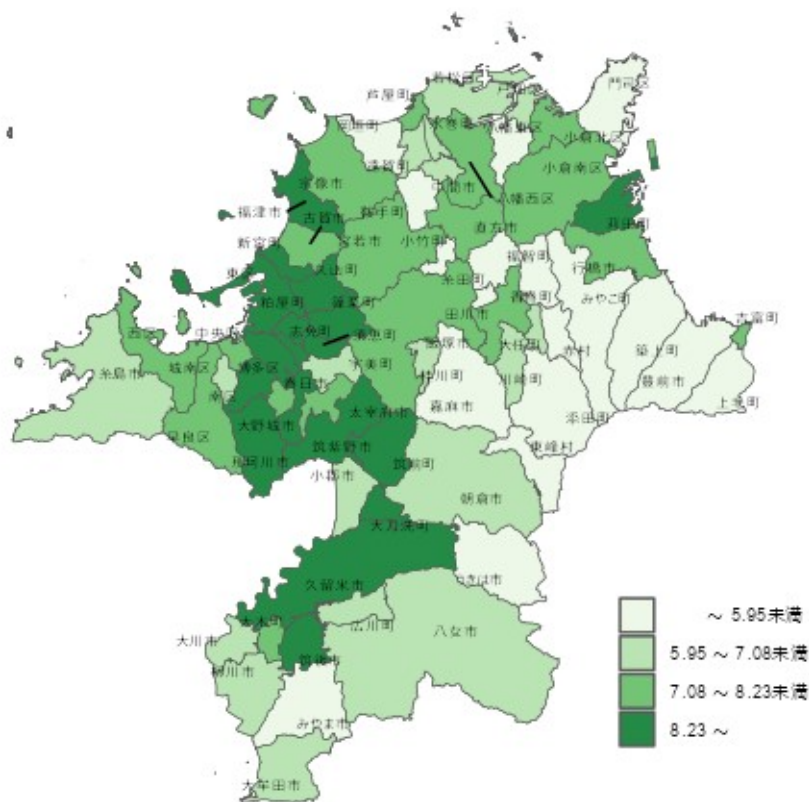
門司区
芦屋町
若松区
岡垣町
戸畑区
小倉北区
遠賀町
水巻町
小倉南区
宗像市
中間市
八幡西区
福津市
古賀市
鞍手町
直方市
苅田町
新宮町
宮若市
小竹町
福智町
行橋市
東区
久山町
糸田町
みやこ町
粕屋町
篠栗町
香春町
吉富町
西区
中央区
志免町
須恵町
田川市
赤村
築上町
糸島市
城南区
博多区
春日市
飯塚市
大任町
豊前市
南区
宇美町
桂川町
川崎町
上毛町
早良区
太宰府市
嘉麻市
大野城市
筑紫野市
添田町
那珂川市
東峰村
小郡市
筑前町
朝倉市
大刀洗町
うきは市
久留米市
大木町
広川町
八女市
大川市
筑後市
柳川市
みやま市
大牟田市
～ 5.95未満
5.95 ～ 7.08未満
7.08 ～ 8.23未満
8.23 ～